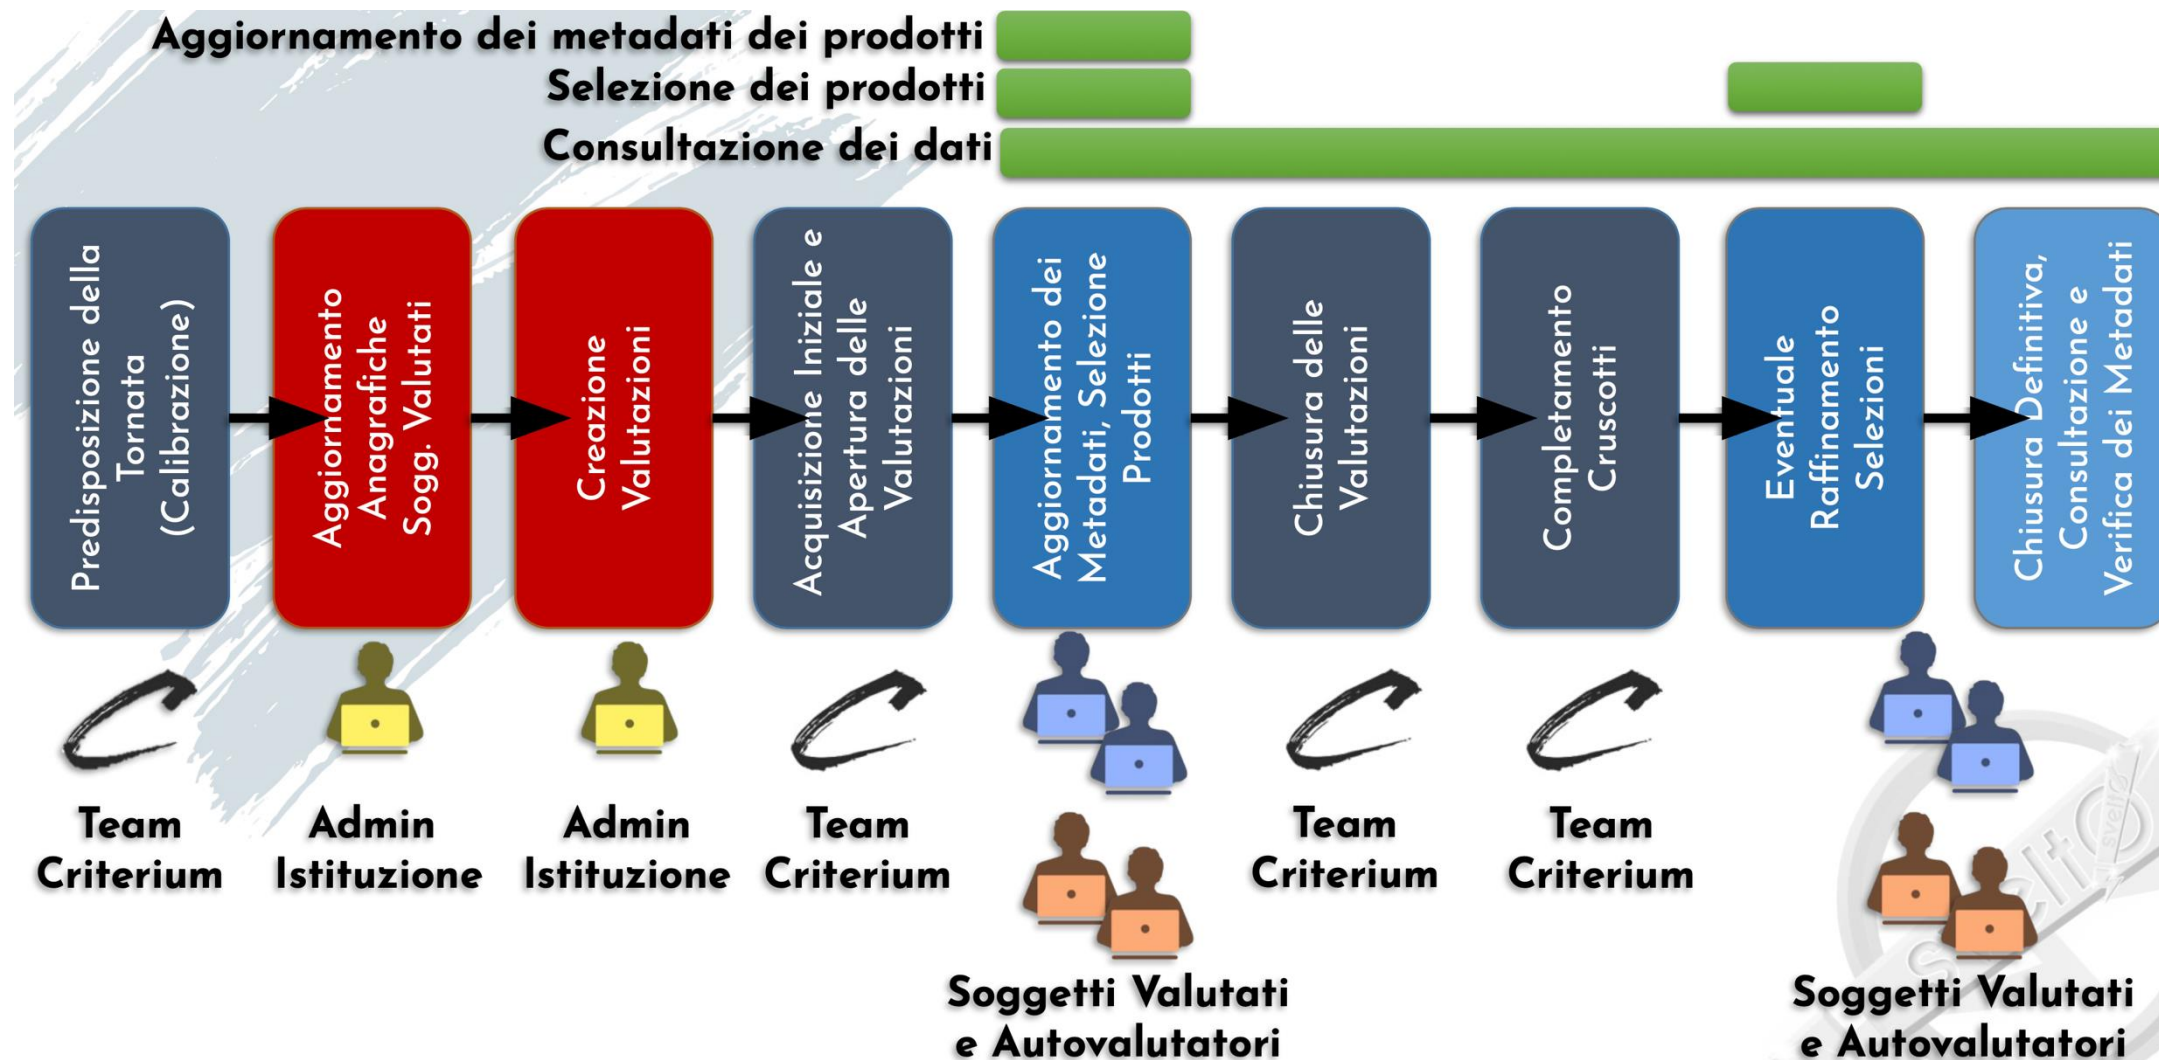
Aggiornamento dei metadati dei prodotti
Selezione dei prodotti
Consultazione dei dati

Predisposizione della Tornata (Calibrazione)

Aggiornamento Anagrafiche Sogg. Valutati

Creazione Valutazioni

Acquisizione Iniziale e Apertura delle Valutazioni

Aggiornamento dei Metadati, Selezione Prodotti

Chiusura delle Valutazioni

Completamento Cruscotti

Eventuale Raffinamento Selezioni

Chiusura Definitiva, Consultazione e Verifica dei Metadati

Team Criterium

Admin Istituzione

Admin Istituzione

Team Criterium

Soggetti Valutati e Autovalutatori

Team Criterium

Team Criterium

Soggetti Valutati e Autovalutatori